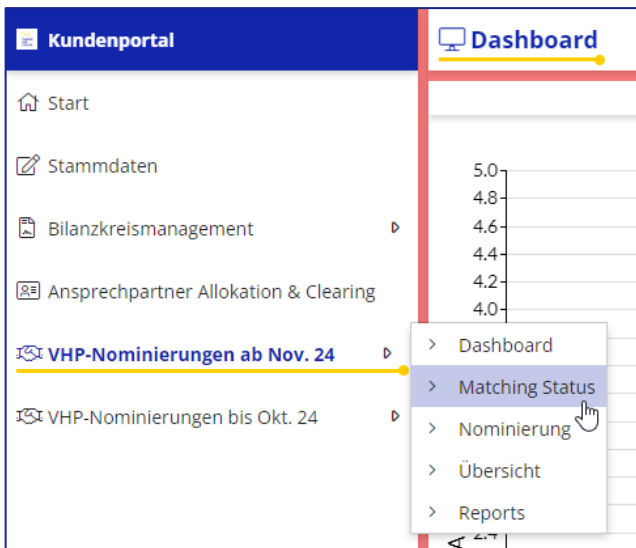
Kundenportal

Start

Stammdaten

Bilanzkreismanagement

Ansprechpartner Allokation & Clearing

VHP-Nominierungen ab Nov. 24

VHP-Nominierungen bis Okt. 24

Dashboard

5.0
4.8
4.6
4.4
4.2
4.0
2.4

Dashboard
Matching Status
Nominierung
Übersicht
Reports